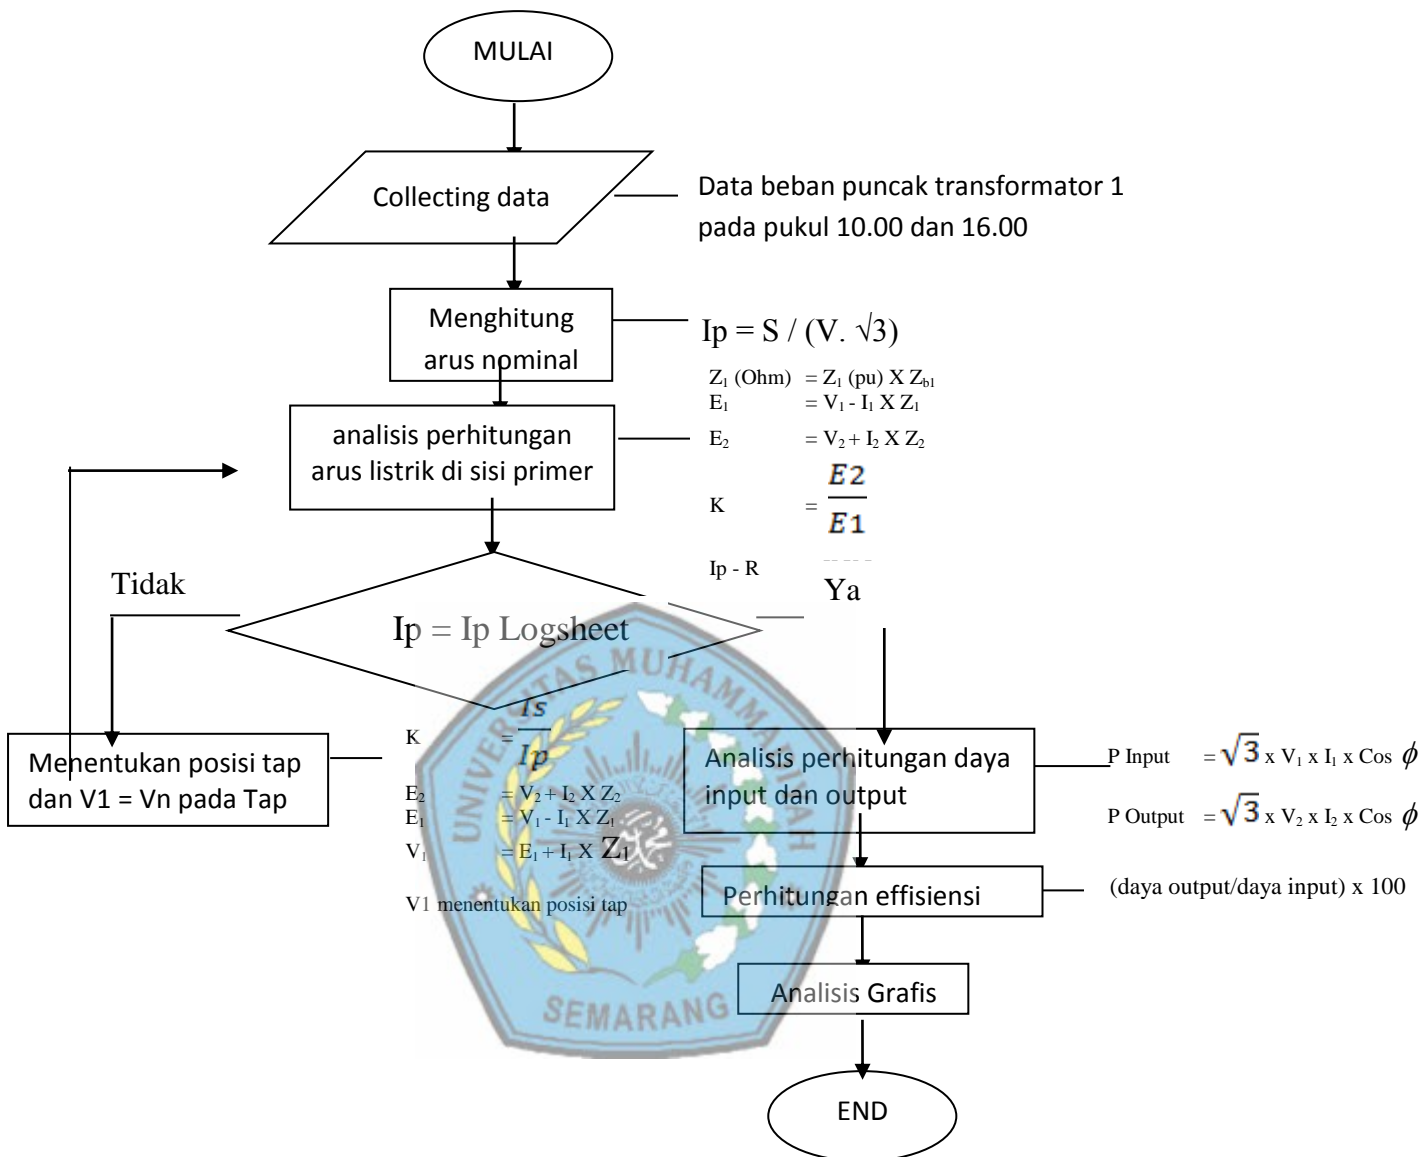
MULAI

Collecting data

Data beban puncak transformator 1 pada pukul 10.00 dan 16.00

Menghitung arus nominal

Ip = S / (V. √3)

$Z_1$ (Ohm) = $Z_1$ (pu) X $Z_{b1}$
$E_1$ = $V_1$ - $I_1$ X $Z_1$
$E_2$ = $V_2$ + $I_2$ X $Z_2$
K = $\frac{E2}{E1}$
Ip - R

analisis perhitungan arus listrik di sisi primer

Tidak

Ip = Ip Logsheet

Ya

Menentukan posisi tap dan V1 = Vn pada Tap

K = $\frac{Is}{Ip}$
$E_2$ = $V_2$ + $I_2$ X $Z_2$
$E_1$ = $V_1$ - $I_1$ X $Z_1$
$V_1$ = $E_1$ + $I_1$ X $Z_1$

V1 menentukan posisi tap

Analisis perhitungan daya input dan output

P Input = $\sqrt{3}$ x $V_1$ x $I_1$ x Cos $\phi$
P Output = $\sqrt{3}$ x $V_2$ x $I_2$ x Cos $\phi$

Perhitungan effisiensi

(daya output/daya input) x 100

Analisis Grafis

END

UNIVERSITAS MUHAMMADIYAH SEMARANG